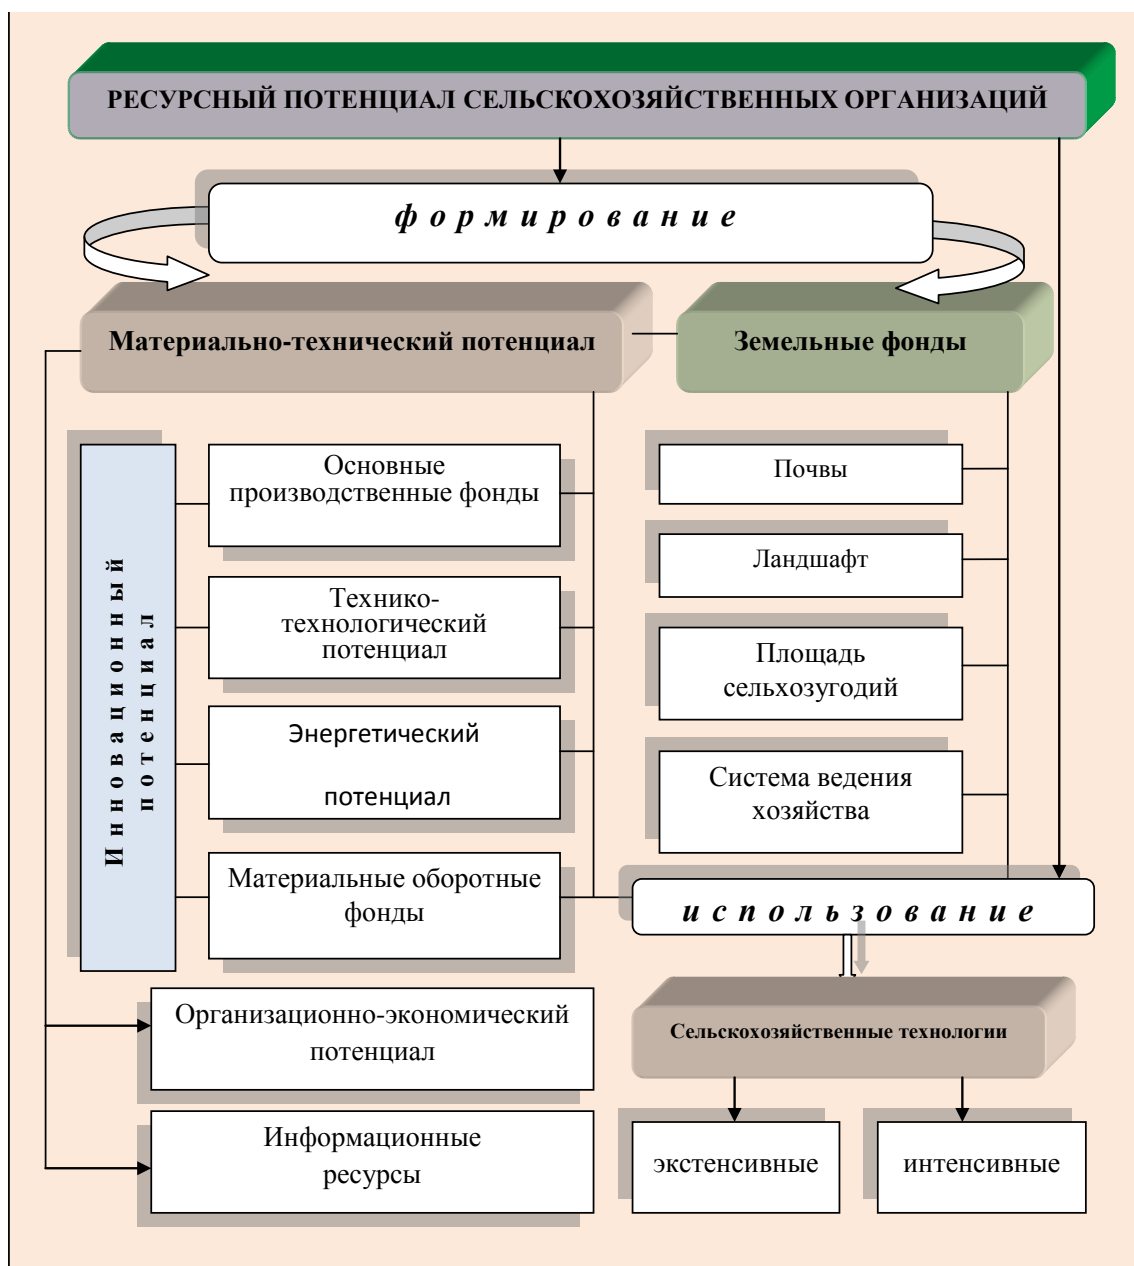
РЕСУРСНЫЙ ПОТЕНЦИАЛ СЕЛЬСКОХОЗЯЙСТВЕННЫХ ОРГАНИЗАЦИЙ

ф о р м и р о в а н и е

Материально-технический потенциал

Земельные фонды

И н н о в а ц и о н н ы й п о т е н ц и а л

Основные производственные фонды

Технико-технологический потенциал

Энергетический потенциал

Материальные оборотные фонды

Почвы

Ландшафт

Площадь сельхозугодий

Система ведения хозяйства

и с п о л ь з о в а н и е

Организационно-экономический потенциал

Информационные ресурсы

Сельскохозяйственные технологии

экстенсивные

интенсивные